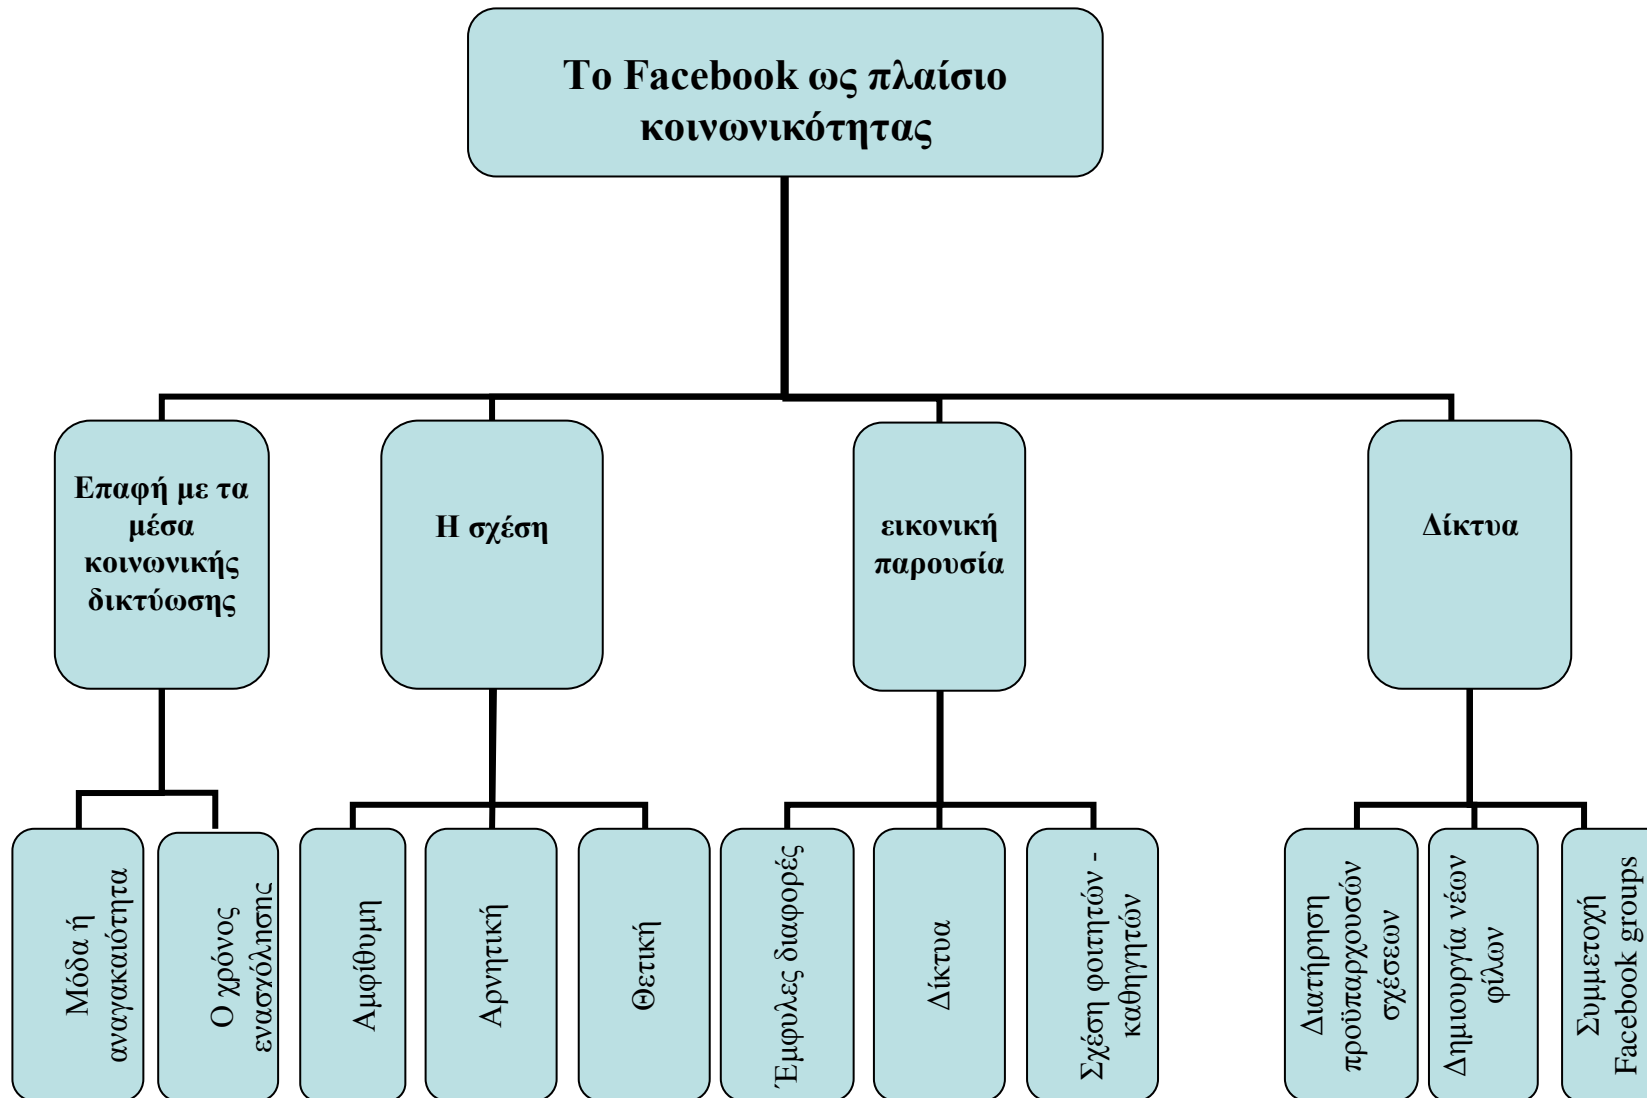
Το Facebook ως πλαίσιο κοινωνικότητας

Επαφή με τα μέσα κοινωνικής δικτύωσης

Η σχέση

εικονική παρουσία

Δίκτυα

Μόδα ή αναγκαιότητα

Ο χρόνος ενασχόλησης

Αμφίθυμη

Αρνητική

Θετική

Έμφυλες διαφορές

Δίκτυα

Σχέση φοιτητών - καθηγητών

Διατήρηση προϋπαρχουσών σχέσεων

Δημιουργία νέων φίλων

Συμμετοχή Facebook groups